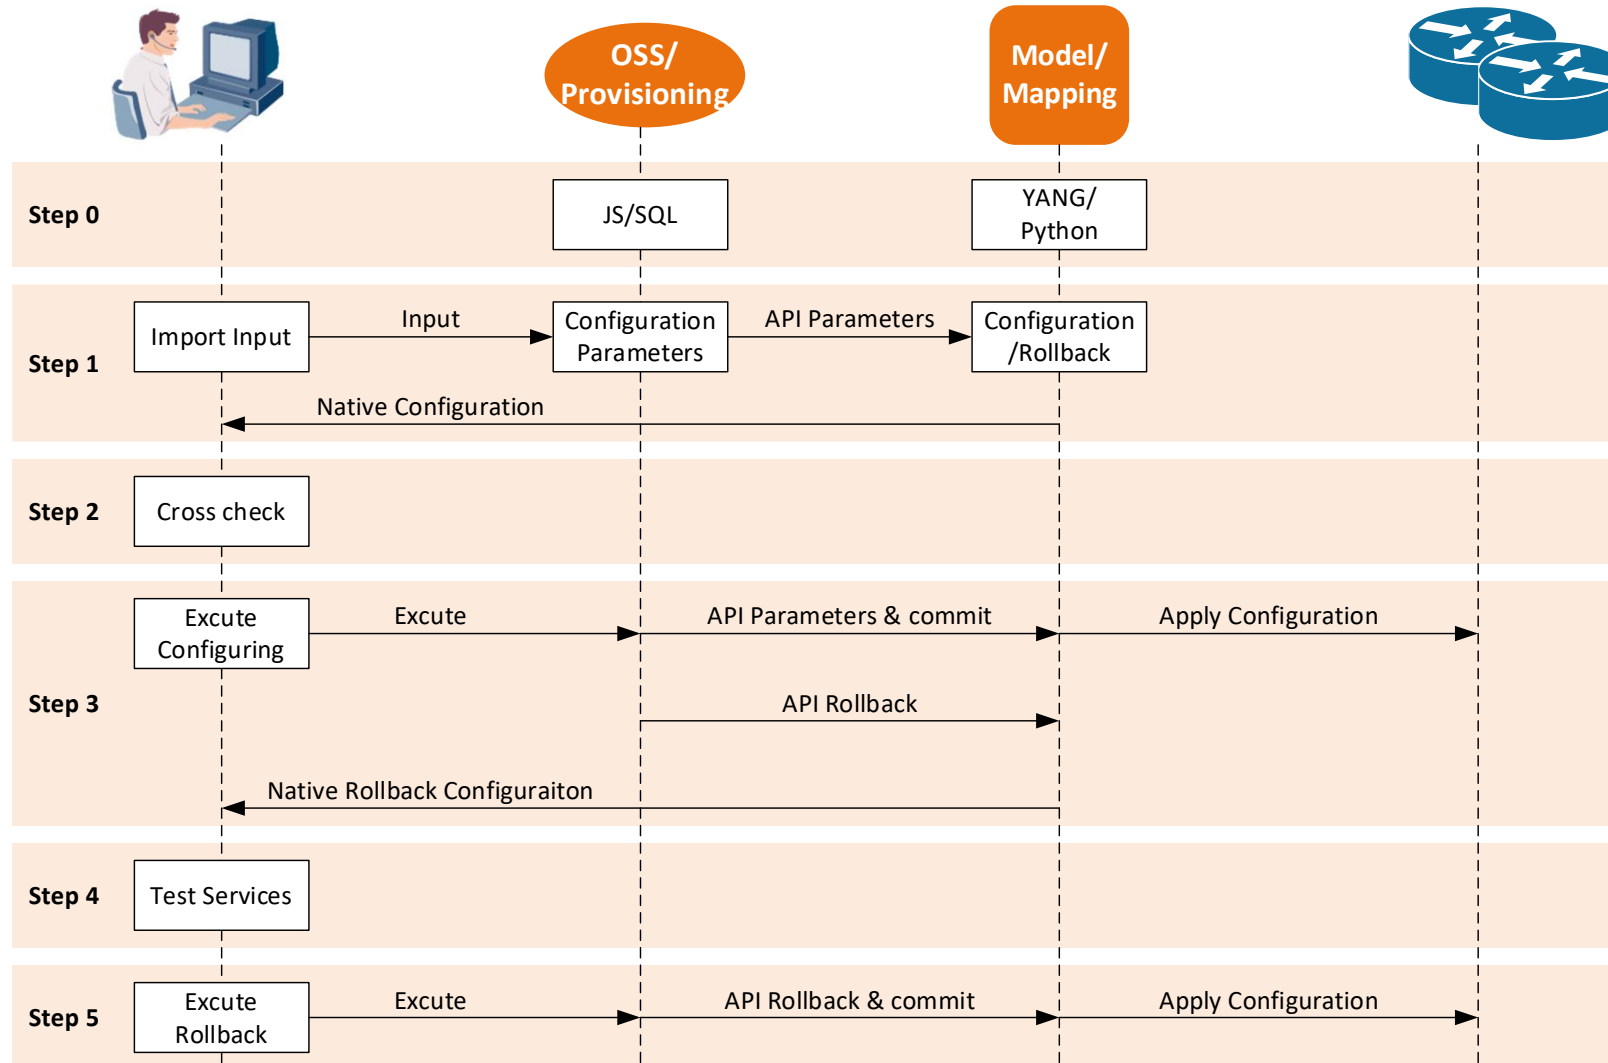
OSS/ Provisioning

Model/ Mapping

Step 0

JS/SQL

YANG/ Python

Step 1

Import Input

Input

Configuration Parameters

API Parameters

Configuration /Rollback

Native Configuration

Step 2

Cross check

Step 3

Excute Configuring

Excute

API Parameters & commit

Apply Configuration

API Rollback

Native Rollback Configuraiton

Step 4

Test Services

Step 5

Excute Rollback

Excute

API Rollback & commit

Apply Configuration